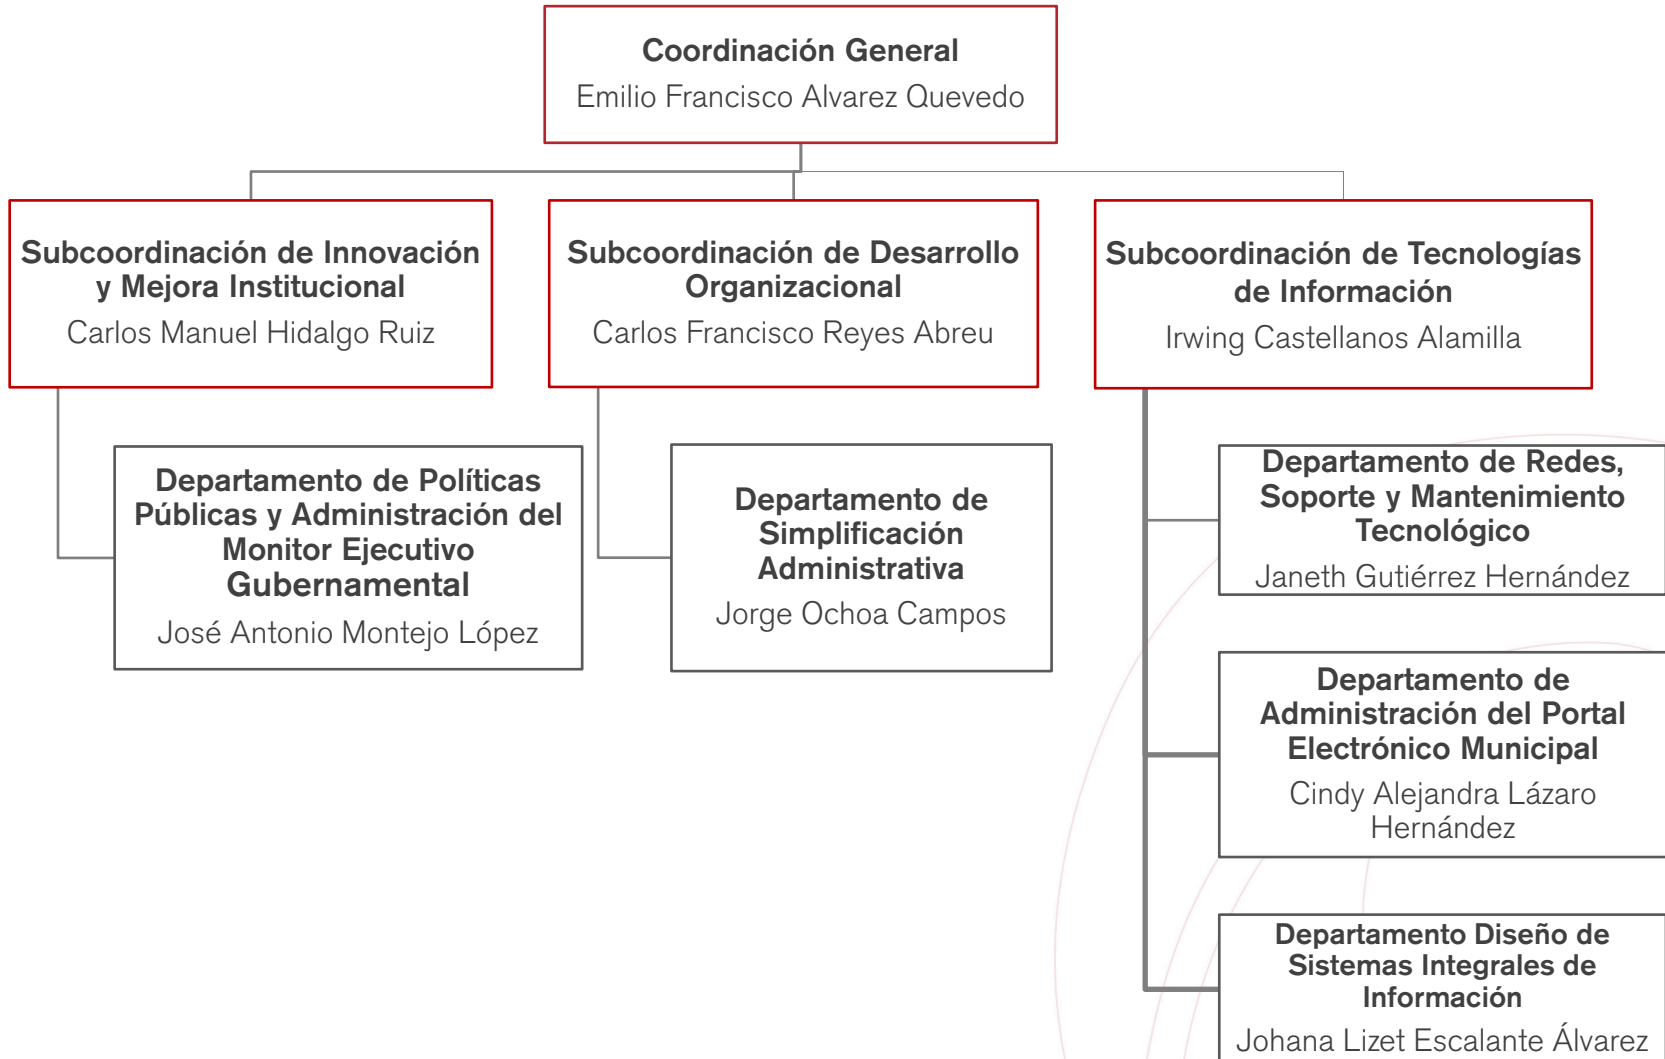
Coordinación General
Emilio Francisco Alvarez Quevedo

Subcoordinación de Innovación y Mejora Institucional
Carlos Manuel Hidalgo Ruiz

Subcoordinación de Desarrollo Organizacional
Carlos Francisco Reyes Abreu

Subcoordinación de Tecnologías de Información
Irwing Castellanos Alamilla

Departamento de Políticas Públicas y Administración del Monitor Ejecutivo Gubernamental
José Antonio Montejo López

Departamento de Simplificación Administrativa
Jorge Ochoa Campos

Departamento de Redes, Soporte y Mantenimiento Tecnológico
Janeth Gutiérrez Hernández

Departamento de Administración del Portal Electrónico Municipal
Cindy Alejandra Lázaro Hernández

Departamento Diseño de Sistemas Integrales de Información
Johana Lizet Escalante Álvarez